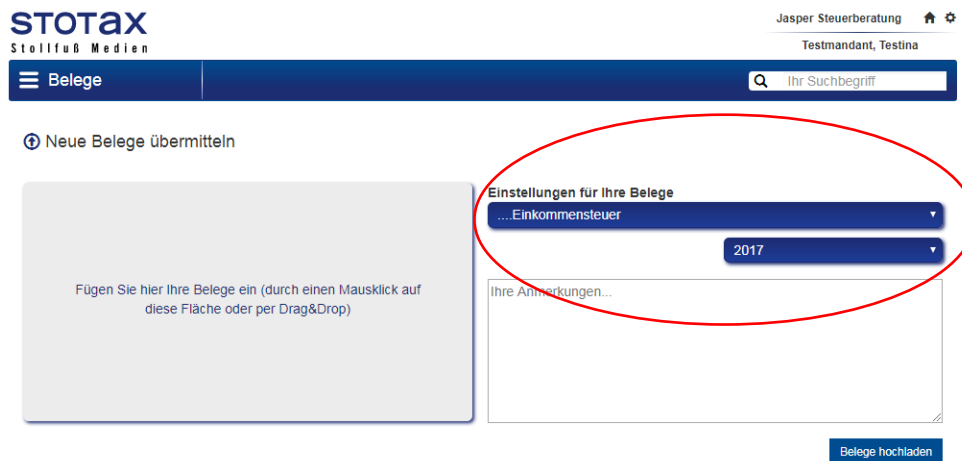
STOTAX
Stollfuß Medien

Jasper Steuerberatung

Testmandant, Testina

Belege

Ihr Suchbegriff

Neue Belege übermitteln

Fügen Sie hier Ihre Belege ein (durch einen Mausklick auf diese Fläche oder per Drag&Drop)

Einstellungen für Ihre Belege

....Einkommensteuer

2017

Ihre Anmerkungen...

Belege hochladen